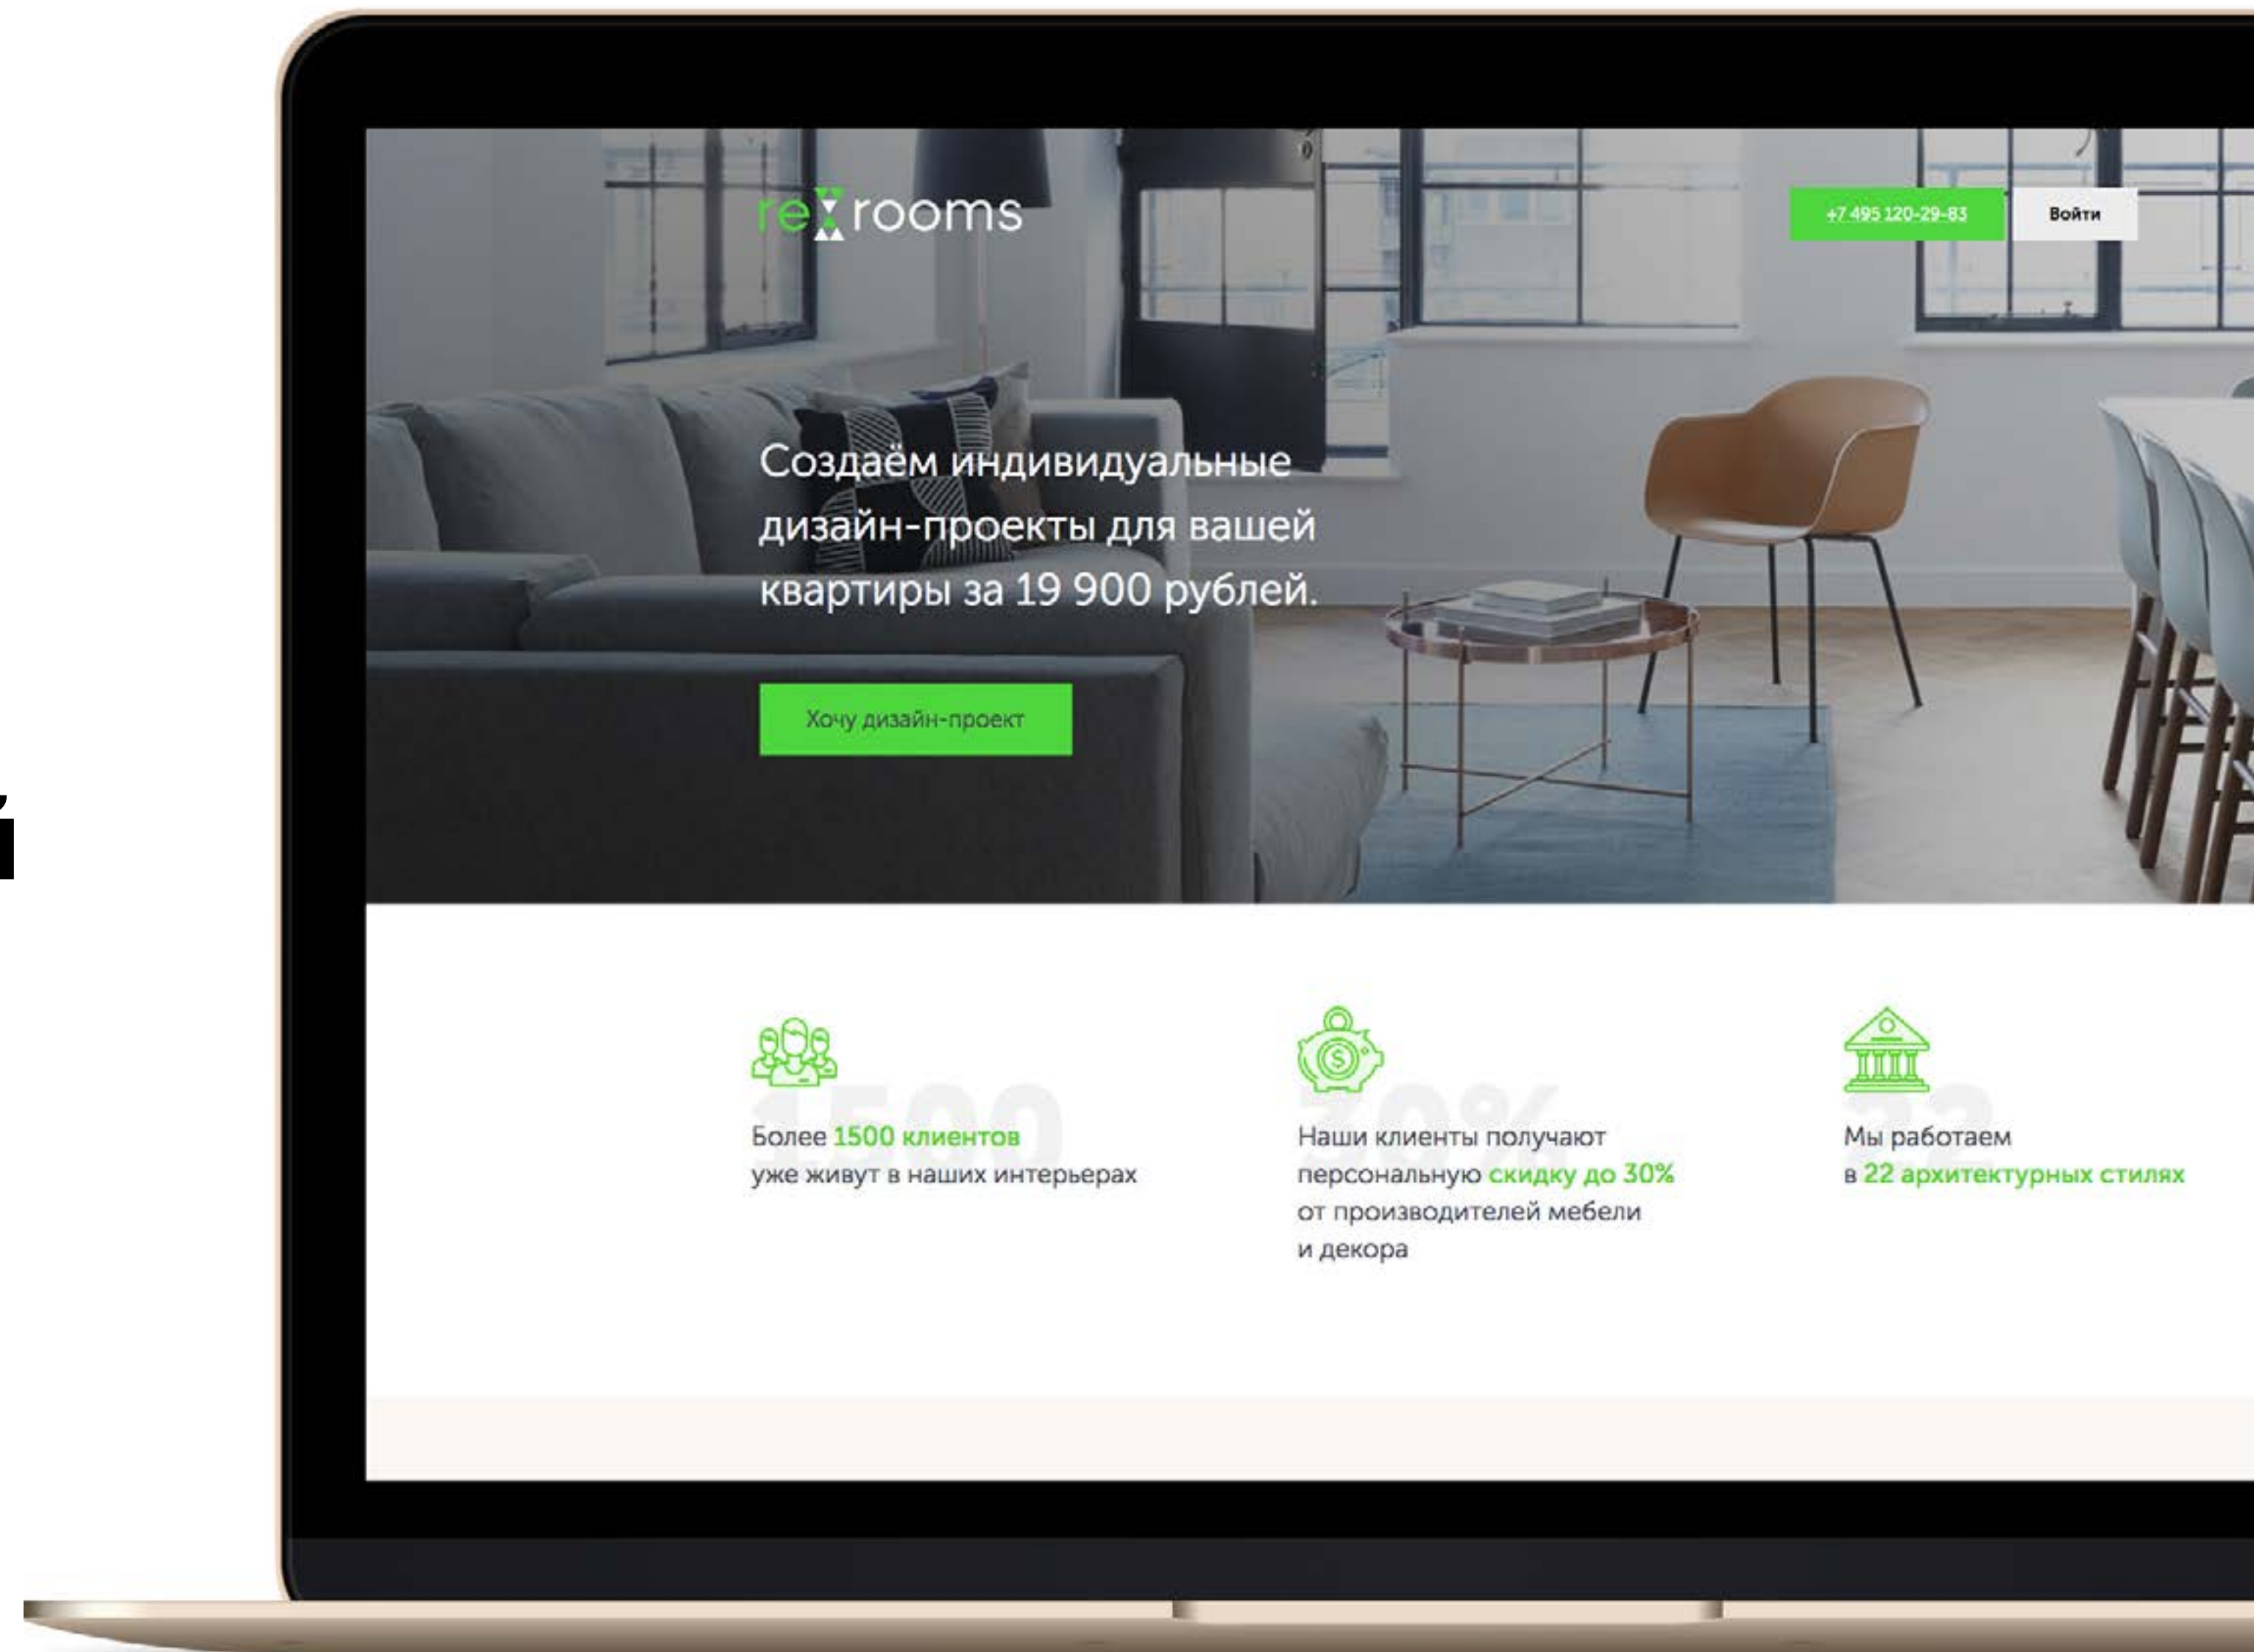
й

re rooms

+7 495 120-29-83

Войти

Создаём индивидуальные дизайн-проекты для вашей квартиры за 19 900 рублей.

Хочу дизайн-проект

1500

Более 1500 клиентов уже живут в наших интерьерах

30%

Наши клиенты получают персональную скидку до 30% от производителей мебели и декора

22

Мы работаем в 22 архитектурных стилях